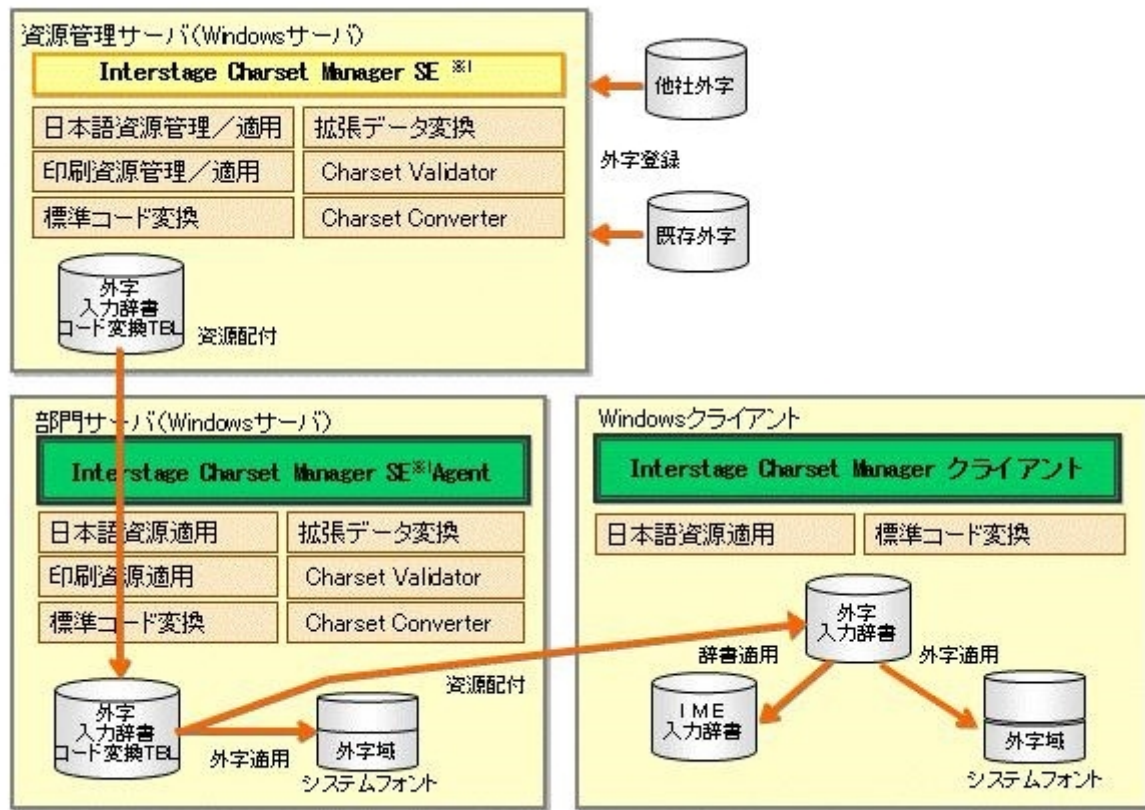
資源管理サーバ(Windowsサーバ)

Interstage Charset Manager SE ※1

日本語資源管理／適用

拡張データ変換

印刷資源管理／適用

Charset Validator

標準コード変換

Charset Converter

他社外字

外字登録

既存外字

外字
入力辞書
コード変換TBL

資源配付

部門サーバ(Windowsサーバ)

Interstage Charset Manager SE※1Agent

日本語資源適用

拡張データ変換

印刷資源適用

Charset Validator

標準コード変換

Charset Converter

外字
入力辞書
コード変換TBL

外字適用

外字域

システムフォント

資源配付

Windowsクライアント

Interstage Charset Manager クライアント

日本語資源適用

標準コード変換

外字
入力辞書

辞書適用

外字適用

IME
入力辞書

外字域

システムフォント